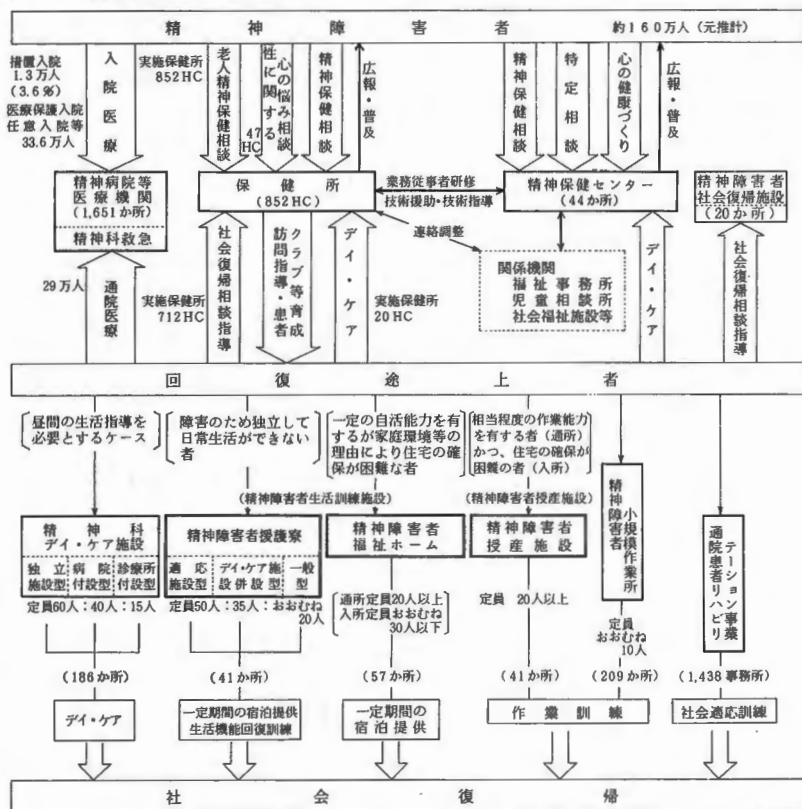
精神障害者　約160万人（元推計）

措置入院 1.3万人 (3.6%)
医療保護入院 任意入院等 33.6万人

入院医療

実施保健所 852HC

老人精神保健相談

性に関する悩み相談 47HC

心の悩み相談

精神保健相談

広報・普及

精神保健相談

特定相談

心の健康づくり

広報・普及

精神病院等医療機関（1,651か所）

精神科救急

保健所（852HC）

業務従事者研修
技術援助・技術指導

精神保健センター（44か所）

精神障害者社会復帰施設（20か所）

連絡調整

関係機関
福祉事務所
児童相談所
社会福祉施設等

29万人

通院医療

実施保健所 712HC

社会復帰相談指導

訪問指導・患者クラブ等育成

デイ・ケア

実施保健所 20HC

デイ・ケア

社会復帰相談指導

回復途上者

昼間の生活指導を必要とするケース

障害のため独立して日常生活ができない者

一定の自活能力を有するが家庭環境等の理由により住宅の確保が困難な者

相当程度の作業能力を有する者（通所）かつ、住宅の確保が困難の者（入所）

（精神障害者生活訓練施設）

（精神障害者授産施設）

精神科デイ・ケア施設

独立施設型 | 病院付設型 | 診療所付設型

定員60人：40人：15人

精神障害者援護寮

適応施設型 | デイ・ケア施設併設型 | 一般型

定員50人：35人：おおむね20人

精神障害者福祉ホーム

通所定員20人以上
入所定員おおむね30人以下

精神障害者授産施設

定員 20人以上

精神障害者小規模作業所

定員おおむね10人

通院患者リハビリテーション事業

(186か所)

(41か所)

(57か所)

(41か所)

(209か所)

(1,438事務所)

デイ・ケア

一定期間の宿泊提供
生活機能回復訓練

一定期間の宿泊提供

作業訓練

社会適応訓練

社会復帰